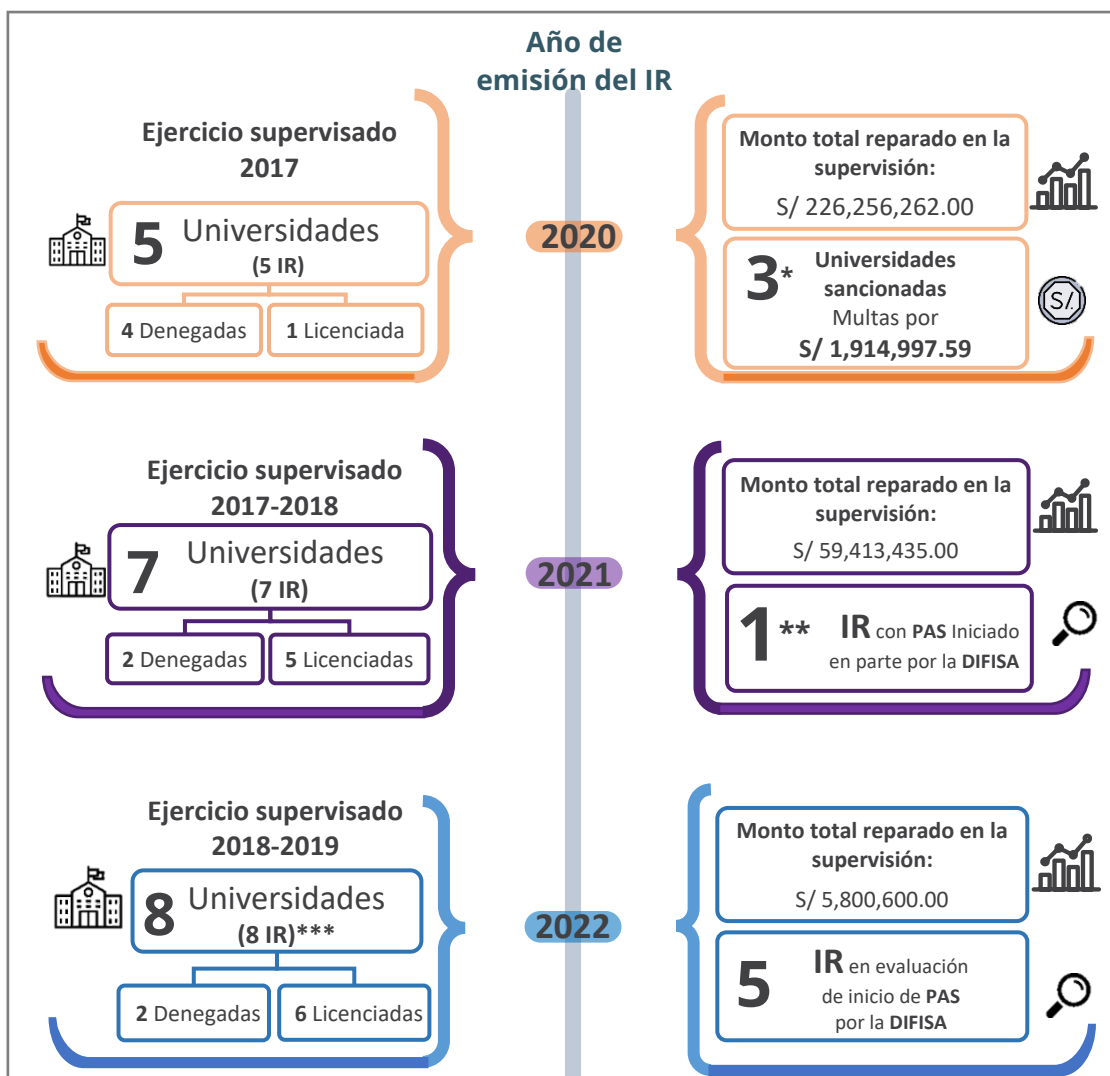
Año de emisión del IR

Ejercicio supervisado 2017

5 Universidades (5 IR)

4 Denegadas

1 Licenciada

2020

Monto total reparado en la supervisión:
S/ 226,256,262.00

3* Universidades sancionadas
Multas por
S/ 1,914,997.59

S/.

Ejercicio supervisado 2017-2018

7 Universidades (7 IR)

2 Denegadas

5 Licenciadas

2021

Monto total reparado en la supervisión:
S/ 59,413,435.00

1** IR con PAS Iniciado en parte por la DIFISA

Ejercicio supervisado 2018-2019

8 Universidades (8 IR)***

2 Denegadas

6 Licenciadas

2022

Monto total reparado en la supervisión:
S/ 5,800,600.00

5 IR en evaluación de inicio de PAS por la DIFISA